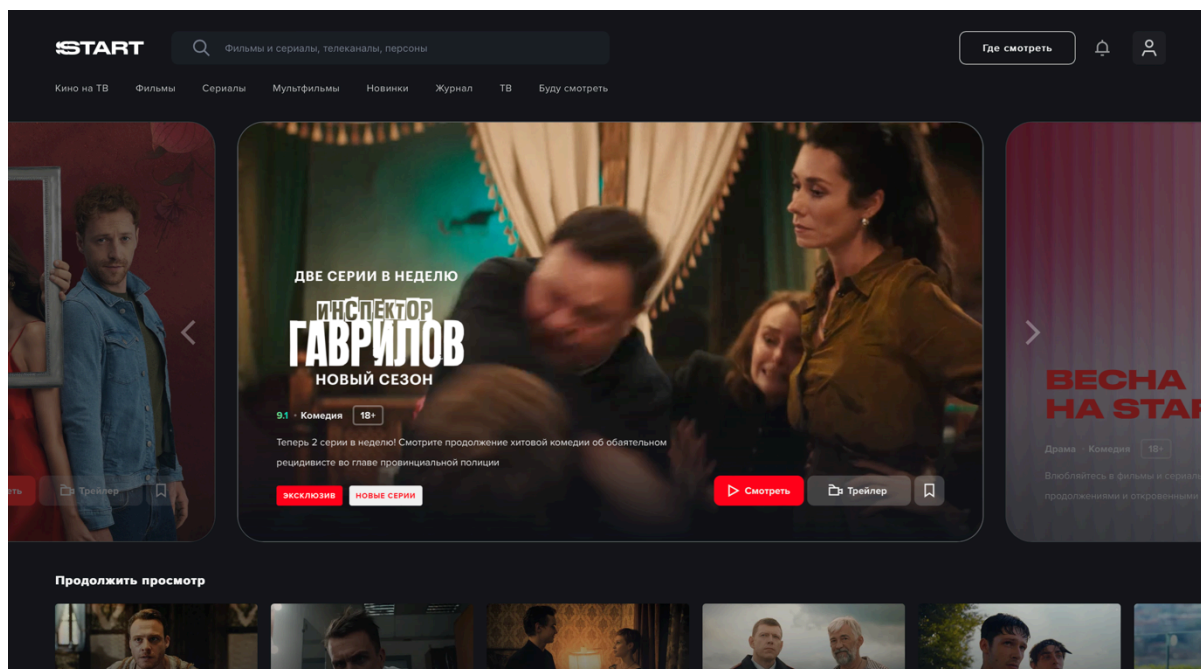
START

Фильмы и сериалы, телеканалы, персоны

Где смотреть

Кино на ТВ Фильмы Сериалы Мультфильмы Новинки Журнал ТВ Буду смотреть

ать Трейлер

ДВЕ СЕРИИ В НЕДЕЛЮ

ИНСПЕКТОР ГАВРИЛОВ

НОВЫЙ СЕЗОН

9.1 • Комедия 18+

Теперь 2 серии в неделю! Смотрите продолжение хитовой комедии об обаятельном рецидивисте во главе провинциальной полиции

ЭКСКЛЮЗИВ НОВЫЕ СЕРИИ

Смотреть Трейлер

ВЕСНА НА STA

Драма • Комедия 18+

Влюбляйтесь в фильмы и сериал продолжениями и эксклюзивны

Продолжить просмотр